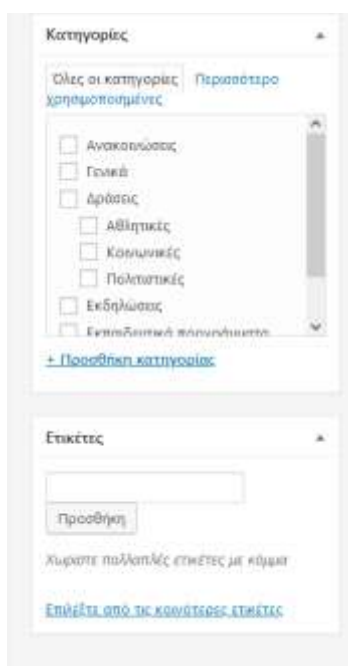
Κατηγορίες

Όλες οι κατηγορίες   Περισσότερο χρησιμοποιημένες

Ανακοινώσεις
Γενικά
Δράσεις
Αθλητικές
Κοινωνικές
Πολιτιστικές
Εκδηλώσεις
Εκπαιδευτικά προγράμματα

+ Προσθήκη κατηγορίας

Ετικέτες

Προσθήκη

Χωρίστε πολλαπλές ετικέτες με κόμμα

Επιλέξτε από τις κοινότερες ετικέτες